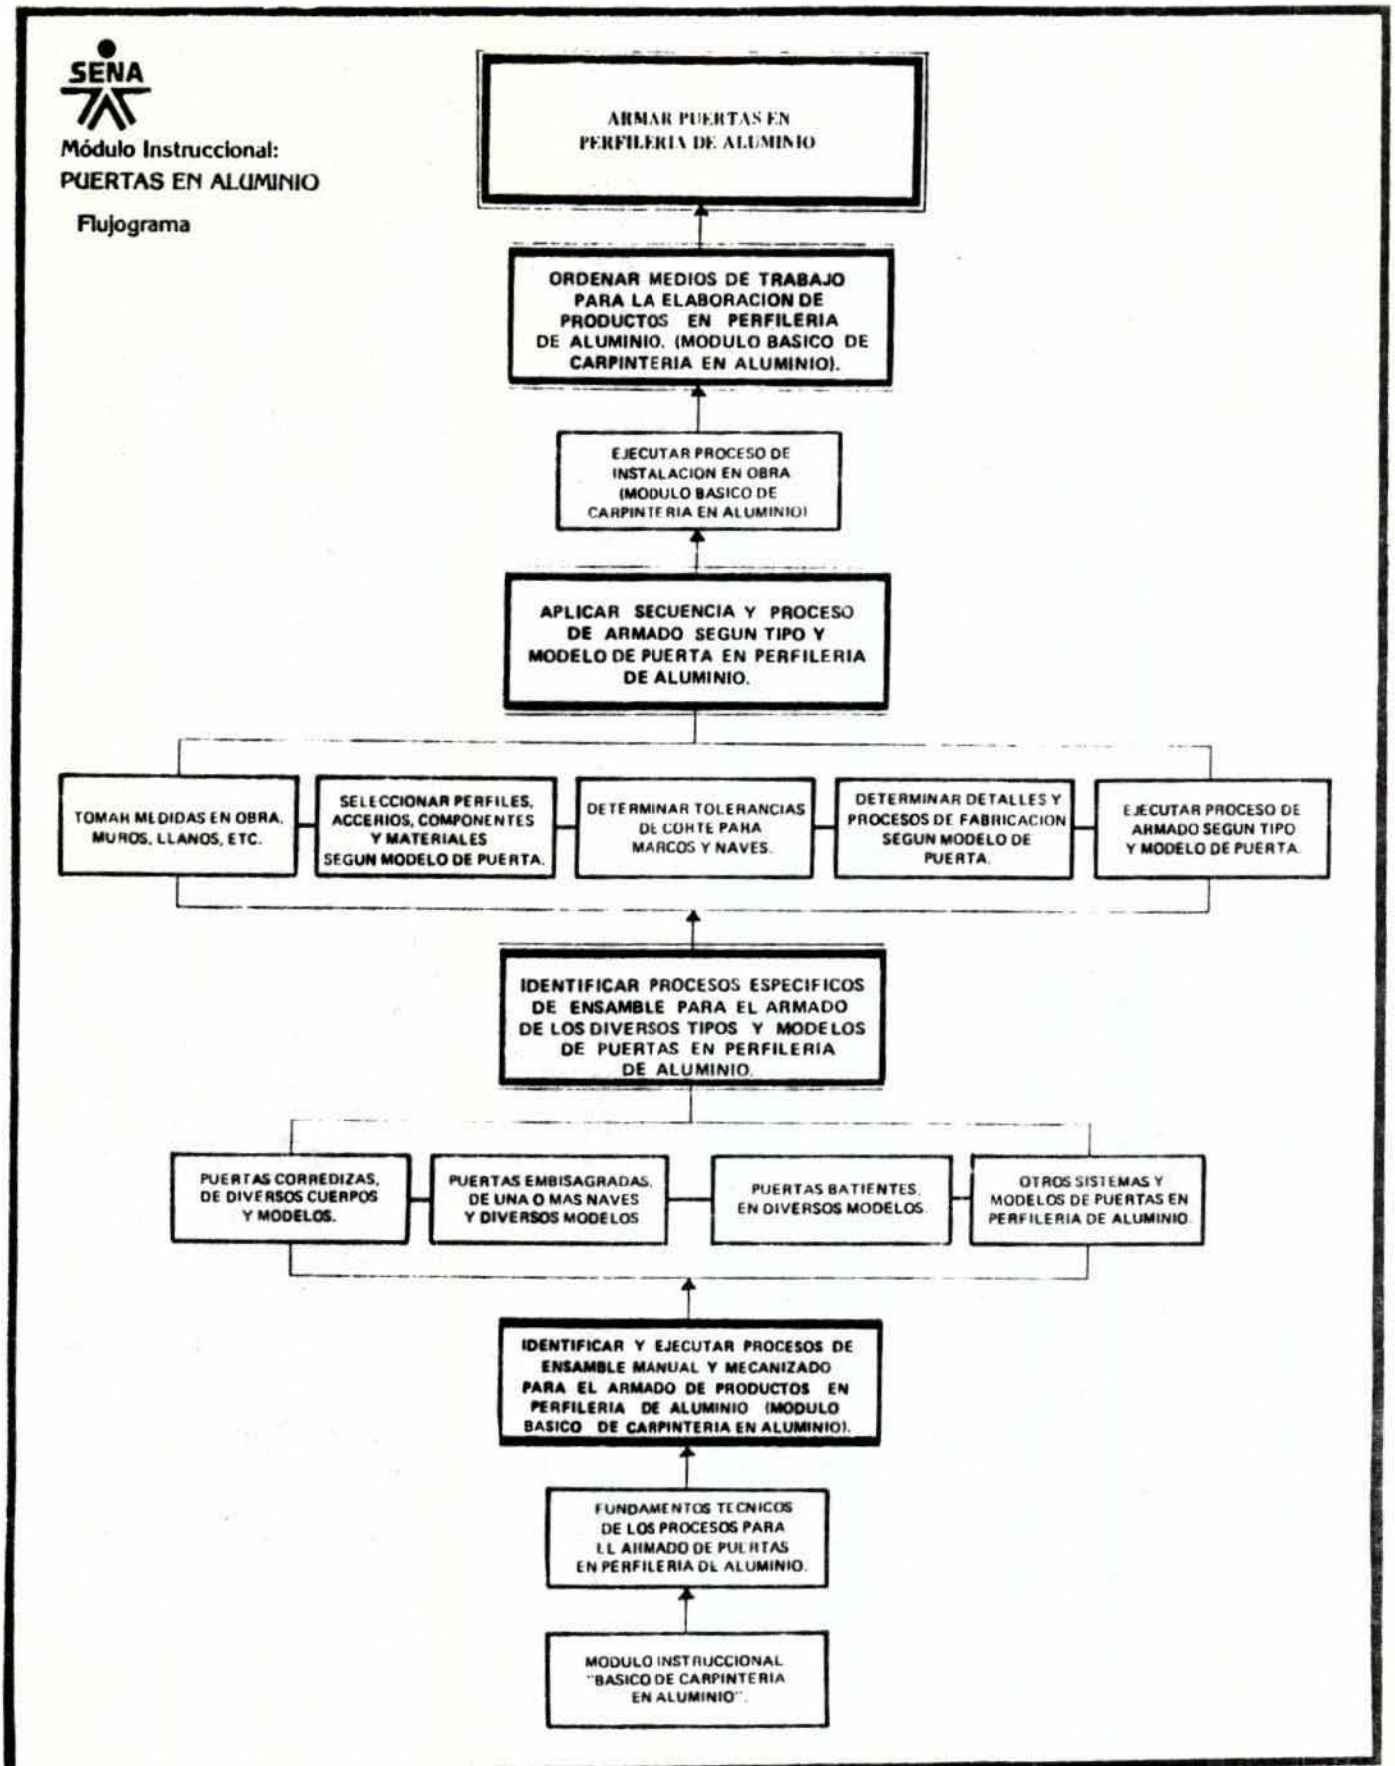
SENA

Módulo Instruccional:
PUERTAS EN ALUMINIO

Flujograma

ARMAR PUERTAS EN PERFILERIA DE ALUMINIO

ORDENAR MEDIOS DE TRABAJO PARA LA ELABORACION DE PRODUCTOS EN PERFILERIA DE ALUMINIO. (MODULO BASICO DE CARPINTERIA EN ALUMINIO).

EJECUTAR PROCESO DE INSTALACION EN OBRA (MODULO BASICO DE CARPINTERIA EN ALUMINIO)

APLICAR SECUENCIA Y PROCESO DE ARMADO SEGUN TIPO Y MODELO DE PUERTA EN PERFILERIA DE ALUMINIO.

TOMAR MEDIDAS EN OBRA, MUROS, LLANOS, ETC.

SELECCIONAR PERFILES, ACCERIOS, COMPONENTES Y MATERIALES SEGUN MODELO DE PUERTA.

DETERMINAR TOLERANCIAS DE CORTE PARA MARCOS Y NAVES.

DETERMINAR DETALLES Y PROCESOS DE FABRICACION SEGUN MODELO DE PUERTA.

EJECUTAR PROCESO DE ARMADO SEGUN TIPO Y MODELO DE PUERTA.

IDENTIFICAR PROCESOS ESPECIFICOS DE ENSAMBLE PARA EL ARMADO DE LOS DIVERSOS TIPOS Y MODELOS DE PUERTAS EN PERFILERIA DE ALUMINIO.

PUERTAS CORREDIZAS, DE DIVERSOS CUERPOS Y MODELOS.

PUERTAS EMBISAGRADAS, DE UNA O MAS NAVES Y DIVERSOS MODELOS

PUERTAS BATIENTES, EN DIVERSOS MODELOS.

OTROS SISTEMAS Y MODELOS DE PUERTAS EN PERFILERIA DE ALUMINIO.

IDENTIFICAR Y EJECUTAR PROCESOS DE ENSAMBLE MANUAL Y MECANIZADO PARA EL ARMADO DE PRODUCTOS EN PERFILERIA DE ALUMINIO (MODULO BASICO DE CARPINTERIA EN ALUMINIO).

FUNDAMENTOS TECNICOS DE LOS PROCESOS PARA EL ARMADO DE PUERTAS EN PERFILERIA DE ALUMINIO.

MODULO INSTRUCCIONAL "BASICO DE CARPINTERIA EN ALUMINIO".